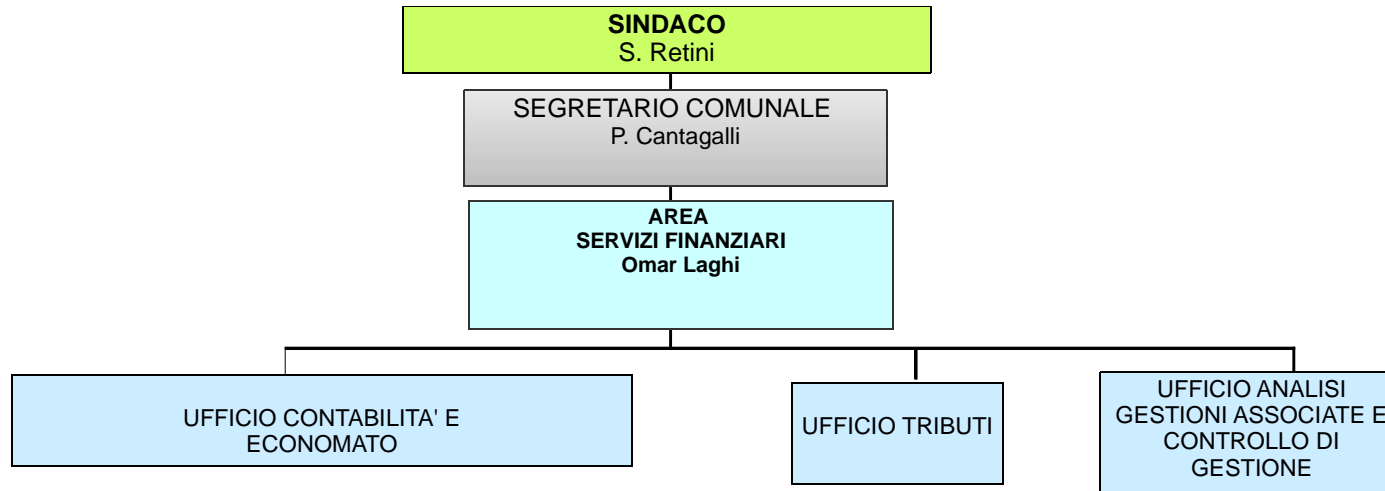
**SINDACO**
S. Retini

SEGRETARIO COMUNALE
P. Cantagalli

**AREA**
**SERVIZI FINANZIARI**
**Omar Laghi**

UFFICIO CONTABILITA' E ECONOMATO

UFFICIO TRIBUTI

UFFICIO ANALISI GESTIONI ASSOCIATE E CONTROLLO DI GESTIONE